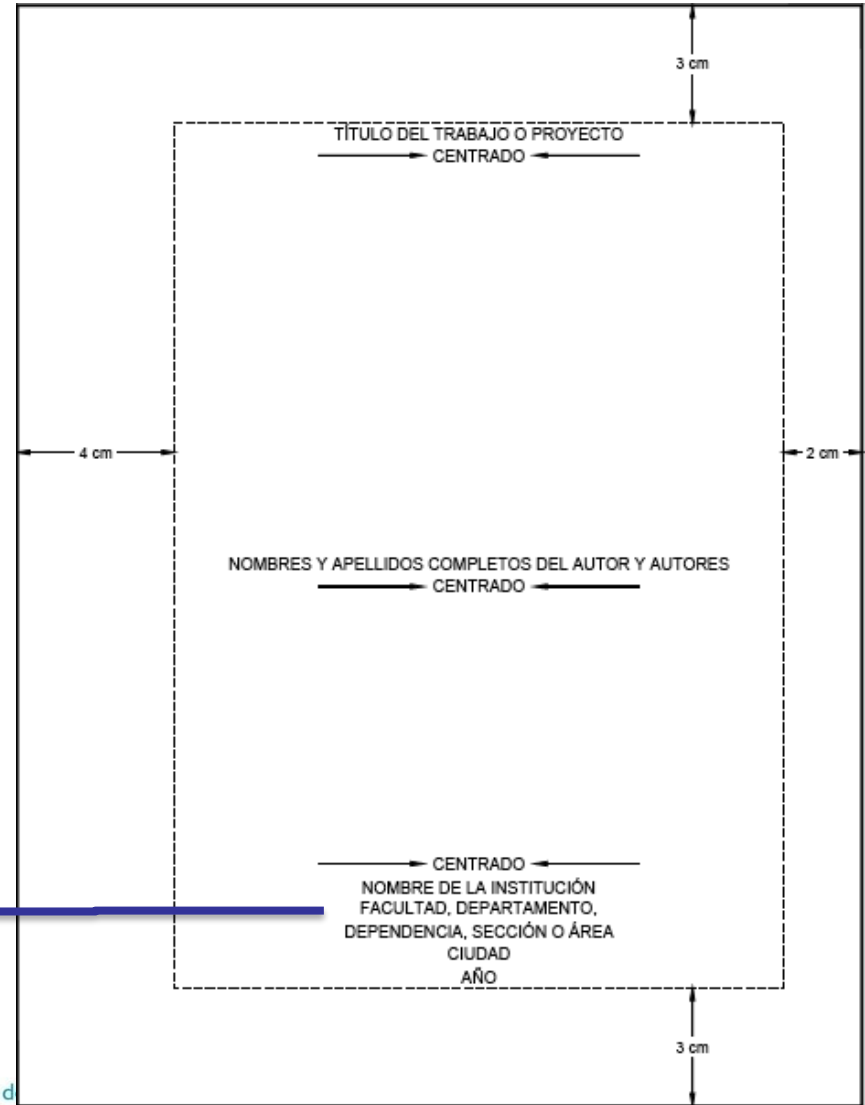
3 cm

TÍTULO DEL TRABAJO O PROYECTO
CENTRADO

4 cm

2 cm

NOMBRES Y APELLIDOS COMPLETOS DEL AUTOR Y AUTORES
CENTRADO

CENTRADO
NOMBRE DE LA INSTITUCIÓN
FACULTAD, DEPARTAMENTO,
DEPENDENCIA, SECCIÓN O ÁREA
CIUDAD
AÑO

3 cm

d